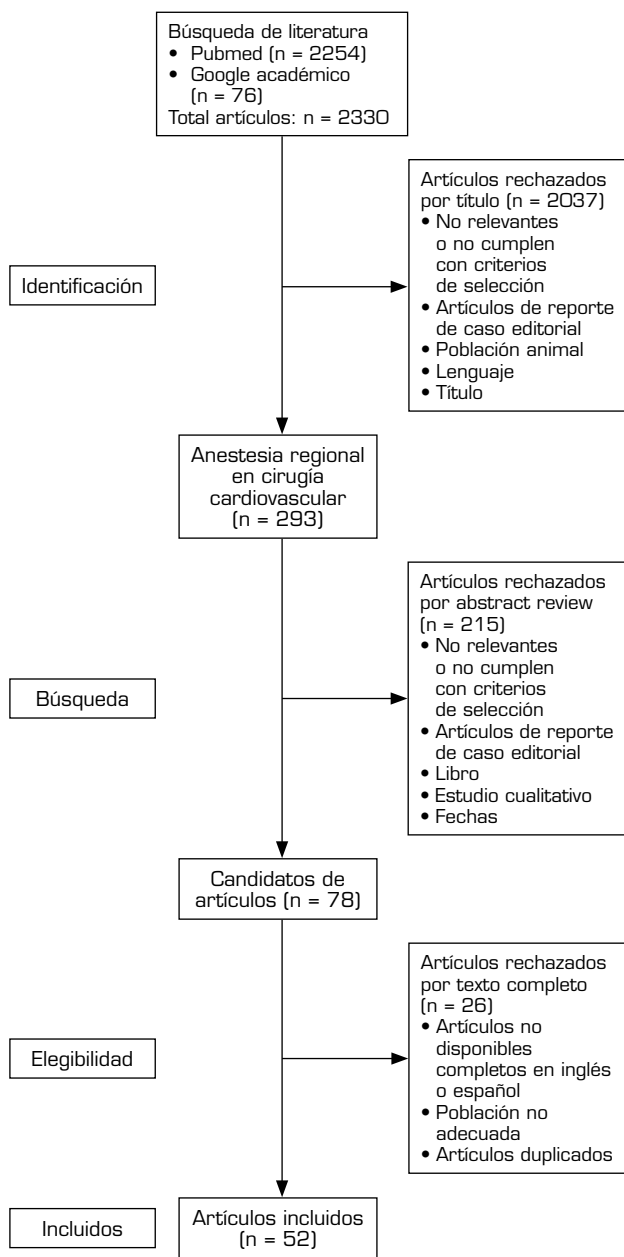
Búsqueda de literatura
• Pubmed (n = 2254)
• Google académico (n = 76)
Total artículos: n = 2330

Identificación

Artículos rechazados por título (n = 2037)
• No relevantes o no cumplen con criterios de selección
• Artículos de reporte de caso editorial
• Población animal
• Lenguaje
• Título

Anestesia regional en cirugía cardiovascular (n = 293)

Búsqueda

Artículos rechazados por abstract review (n = 215)
• No relevantes o no cumplen con criterios de selección
• Artículos de reporte de caso editorial
• Libro
• Estudio cualitativo
• Fechas

Candidatos de artículos (n = 78)

Elegibilidad

Artículos rechazados por texto completo (n = 26)
• Artículos no disponibles completos en inglés o español
• Población no adecuada
• Artículos duplicados

Incluidos

Artículos incluidos (n = 52)